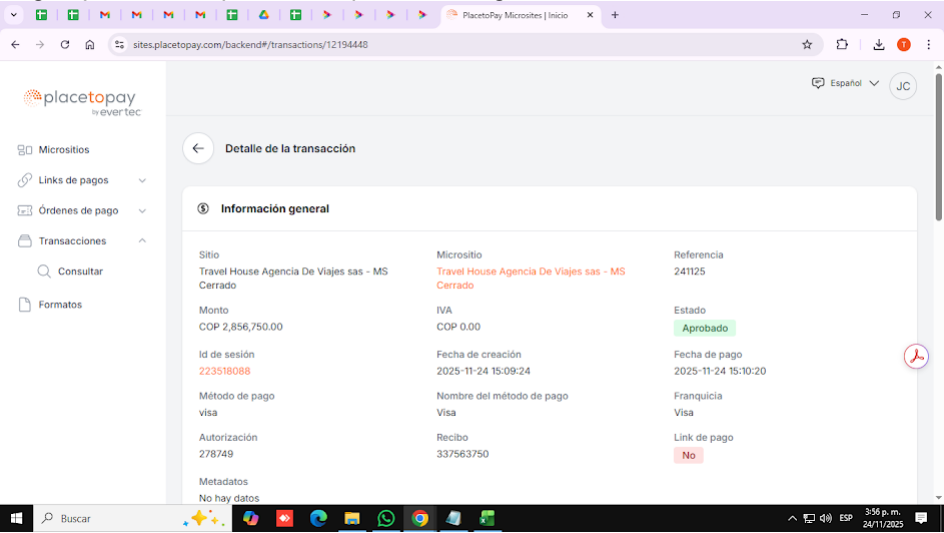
PlacetoPay Micrositos | Inicio

sites.placetopay.com/backend#/transactions/12194448

placetopay by evertec

Micrositios
Links de pagos
Órdenes de pago
Transacciones
Consultar
Formatos

Español
JC

Detalle de la transacción

Información general

Sitio
Travel House Agencia De Viajes sas - MS Cerrado

Micrositio
Travel House Agencia De Viajes sas - MS Cerrado

Referencia
241125

Monto
COP 2,856,750.00

IVA
COP 0.00

Estado
Aprobado

Id de sesión
223518088

Fecha de creación
2025-11-24 15:09:24

Fecha de pago
2025-11-24 15:10:20

Método de pago
visa

Nombre del método de pago
Visa

Franquicia
Visa

Autorización
278749

Recibo
337563750

Link de pago
No

Metadatos
No hay datos

Buscar

ESP
3:56 p. m.
24/11/2025